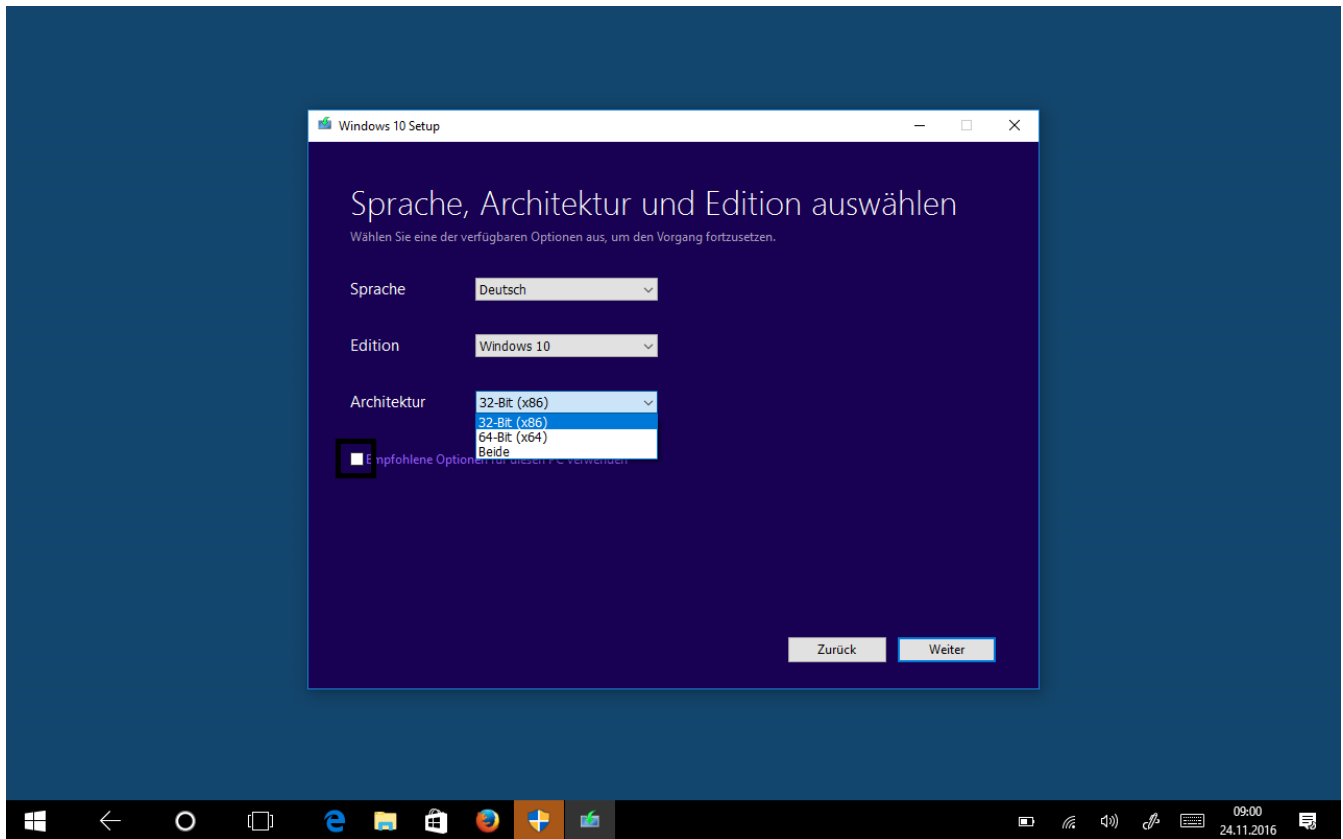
Windows 10 Setup

Sprache, Architektur und Edition auswählen
Wählen Sie eine der verfügbaren Optionen aus, um den Vorgang fortzusetzen.

Sprache
Deutsch

Edition
Windows 10

Architektur
32-Bit (x86)
32-Bit (x86)
64-Bit (x64)
Beide

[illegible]mpfohlene Optione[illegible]

Zurück
Weiter

09:00
24.11.2016